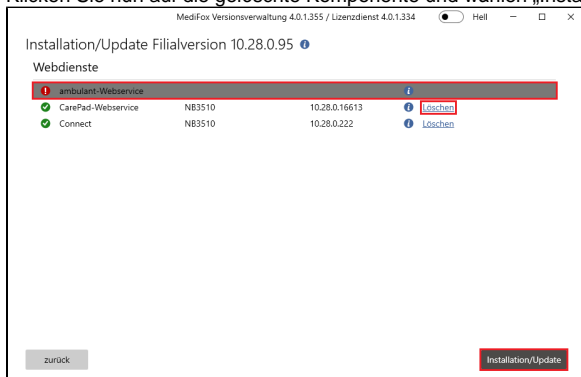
MediFox Versionsverwaltung 4.0.1.355 / Lizenzdienst 4.0.1.334 Hell

Installation/Update Filialversion 10.28.0.95

Webdienste

| | | | | |
|---|---|---|---|---|
| ambulant-Webservice | | | | |
| CarePad-Webservice | NB3510 | 10.28.0.16613 | | Löschen |
| Connect | NB3510 | 10.28.0.222 | | Löschen |

zurück

Installation/Update